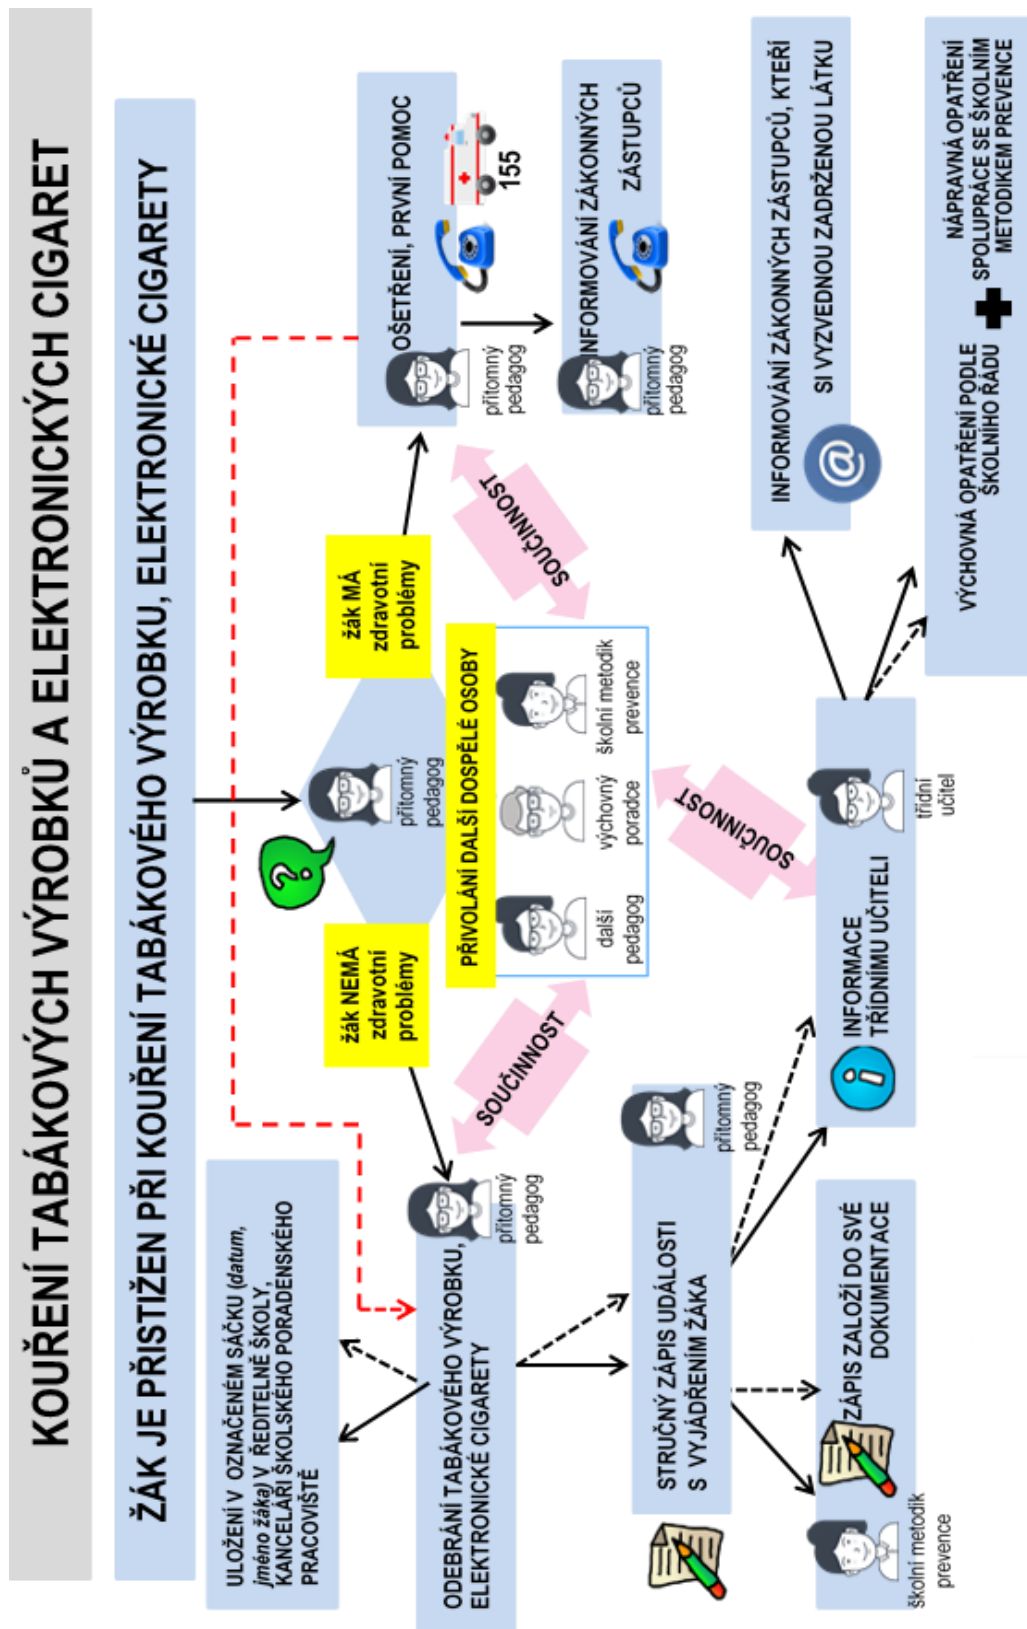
KOUŘENÍ TABÁKOVÝCH VÝROBKŮ A ELEKTRONICKÝCH CIGARET

ŽÁK JE PŘISTIŽEN PŘI KOUŘENÍ TABÁKOVÉHO VÝROBKU, ELEKTRONICKÉ CIGARETY

přítomný pedagog

žák MÁ zdravotní problémy

žák NEMÁ zdravotní problémy

OŠETŘENÍ, PRVNÍ POMOC

přítomný pedagog

155

INFORMOVÁNÍ ZÁKONNÝCH ZÁSTUPCŮ

přítomný pedagog

SOUČINNOST

PŘIVOLÁNÍ DALŠÍ DOSPĚLÉ OSOBY

další pedagog

výchovný poradce

školní metodik prevence

SOUČINNOST

SOUČINNOST

ULOŽENÍ V OZNAČENÉM SÁČKU (datum, jméno žáka) V ŘEDITELNĚ ŠKOLY, KANCELÁŘI ŠKOLSKÉHO PORADENSKÉHO PRACOVIŠTĚ

ODEBRÁNÍ TABÁKOVÉHO VÝROBKU, ELEKTRONICKÉ CIGARETY

přítomný pedagog

STRUČNÝ ZÁPIS UDÁLOSTI S VYJÁDŘENÍM ŽÁKA

přítomný pedagog

ZÁPIS ZALOŽÍ DO SVÉ DOKUMENTACE

školní metodik prevence

INFORMACE TŘÍDNÍMU UČITELI

třídní učitel

INFORMOVÁNÍ ZÁKONNÝCH ZÁSTUPCŮ, KTEŘÍ SI VYZVEDNOU ZADRŽENOU LÁTKU

VÝCHOVNÁ OPATŘENÍ PODLE ŠKOLNÍHO ŘÁDU

NÁPRAVNÁ OPATŘENÍ SPOLUPRÁCE SE ŠKOLNÍM METODIKEM PREVENCE